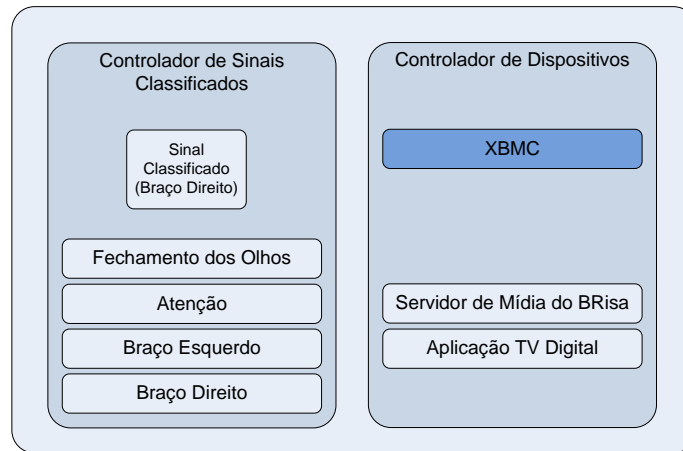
Controlador de Sinais Classificados

Sinal Classificado (Braço Direito)

Fechamento dos Olhos

Atenção

Braço Esquerdo

Braço Direito

Controlador de Dispositivos

XBMC

Servidor de Mídia do BRisa

Aplicação TV Digital